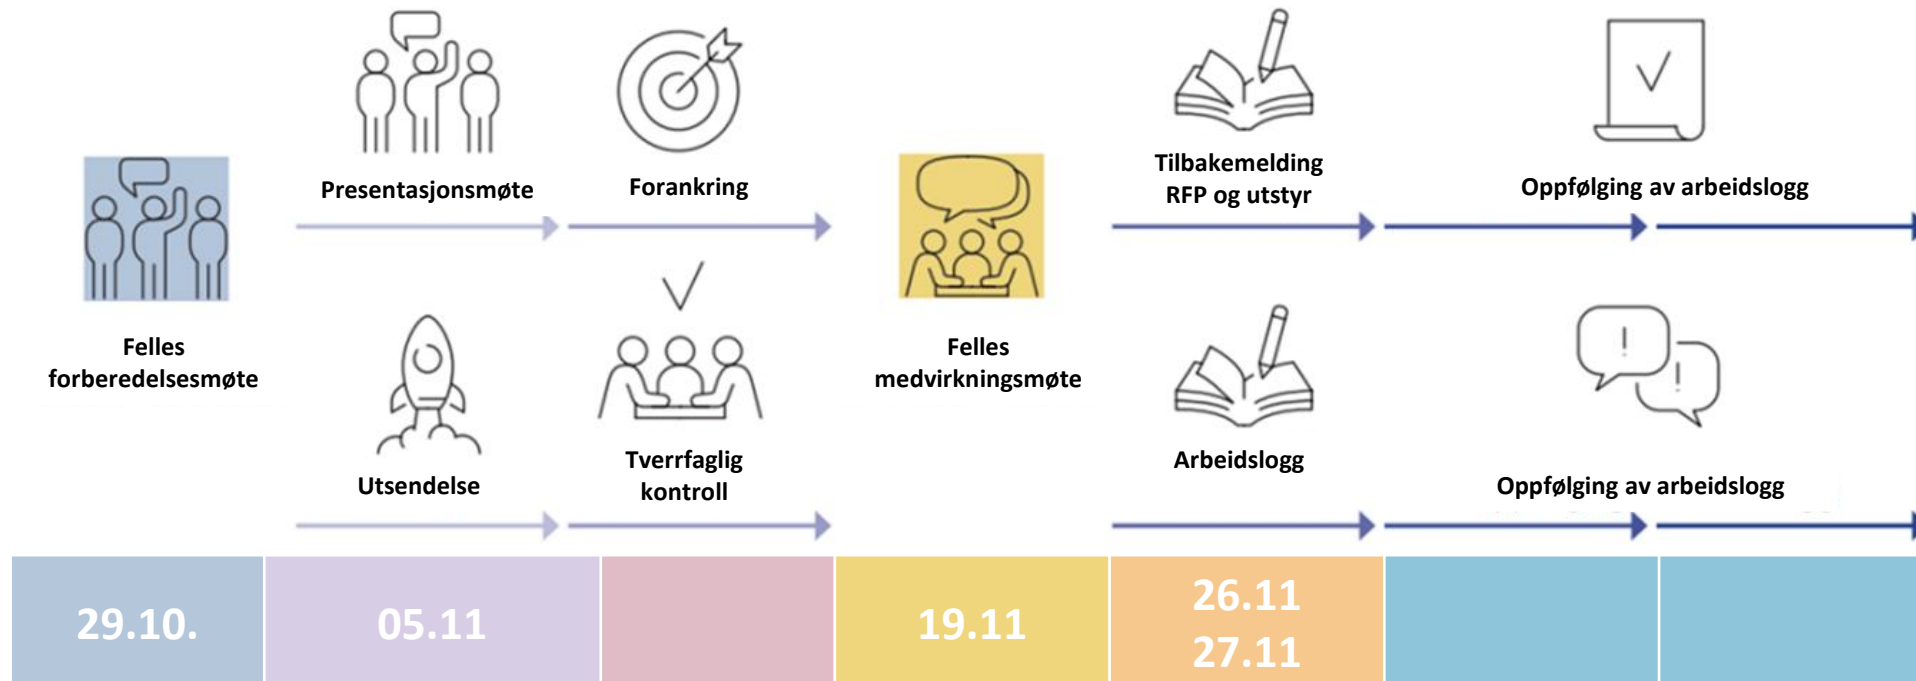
Presentasjonsmøte

Forankring

Tilbakemelding RFP og utstyr

Oppfølging av arbeidslogg

Felles forberedelsesmøte

Felles medvirkningsmøte

Utsendelse

Tverrfaglig kontroll

Arbeidslogg

Oppfølging av arbeidslogg

| 29.10. | 05.11 | | 19.11 | 26.11 27.11 | | |
|---|---|---|---|---|---|---|